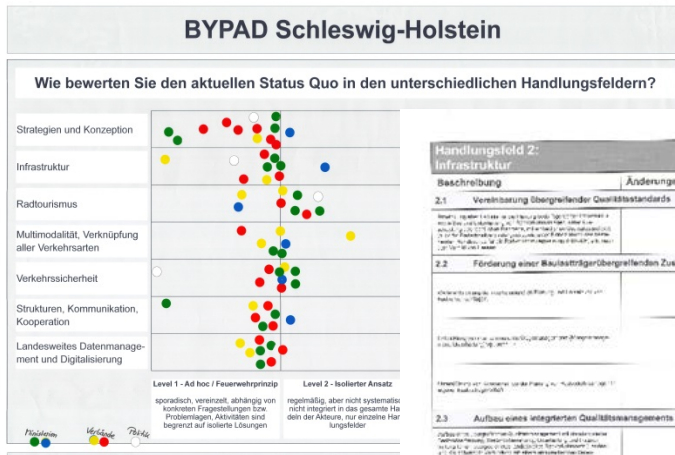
BYPAD Schleswig-Holstein

Wie bewerten Sie den aktuellen Status Quo in den unterschiedlichen Handlungsfeldern?

Strategien und Konzeption

Infrastruktur

Radtourismus

Multimodalität, Verknüpfung aller Verkehrsarten

Verkehrssicherheit

Strukturen, Kommunikation, Kooperation

Landesweites Datenmanagement und Digitalisierung

Level 1 - Ad hoc / Feuerwehrprinzip

sporadisch, vereinzelt, abhängig von konkreten Fragestellungen bzw. Problemlagen, Aktivitäten sind begrenzt auf isolierte Lösungen

Level 2 - Isolierter Ansatz

regelmäßig, aber nicht systemati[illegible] nicht integriert in das gesamte Ha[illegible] dein der Akteure, nur einzelne Ha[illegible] lungsfelder

Ministerien Verbände Politik

Handlungsfeld 2: Infrastruktur

Beschreibung | Änderungen

2.1 Vereinbarung übergreifender Qualitätsstandards

2.2 Förderung eines Baulastträgerübergreifenden Zu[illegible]

2.3 Aufbau eines integrierten Qualitätsmanagements